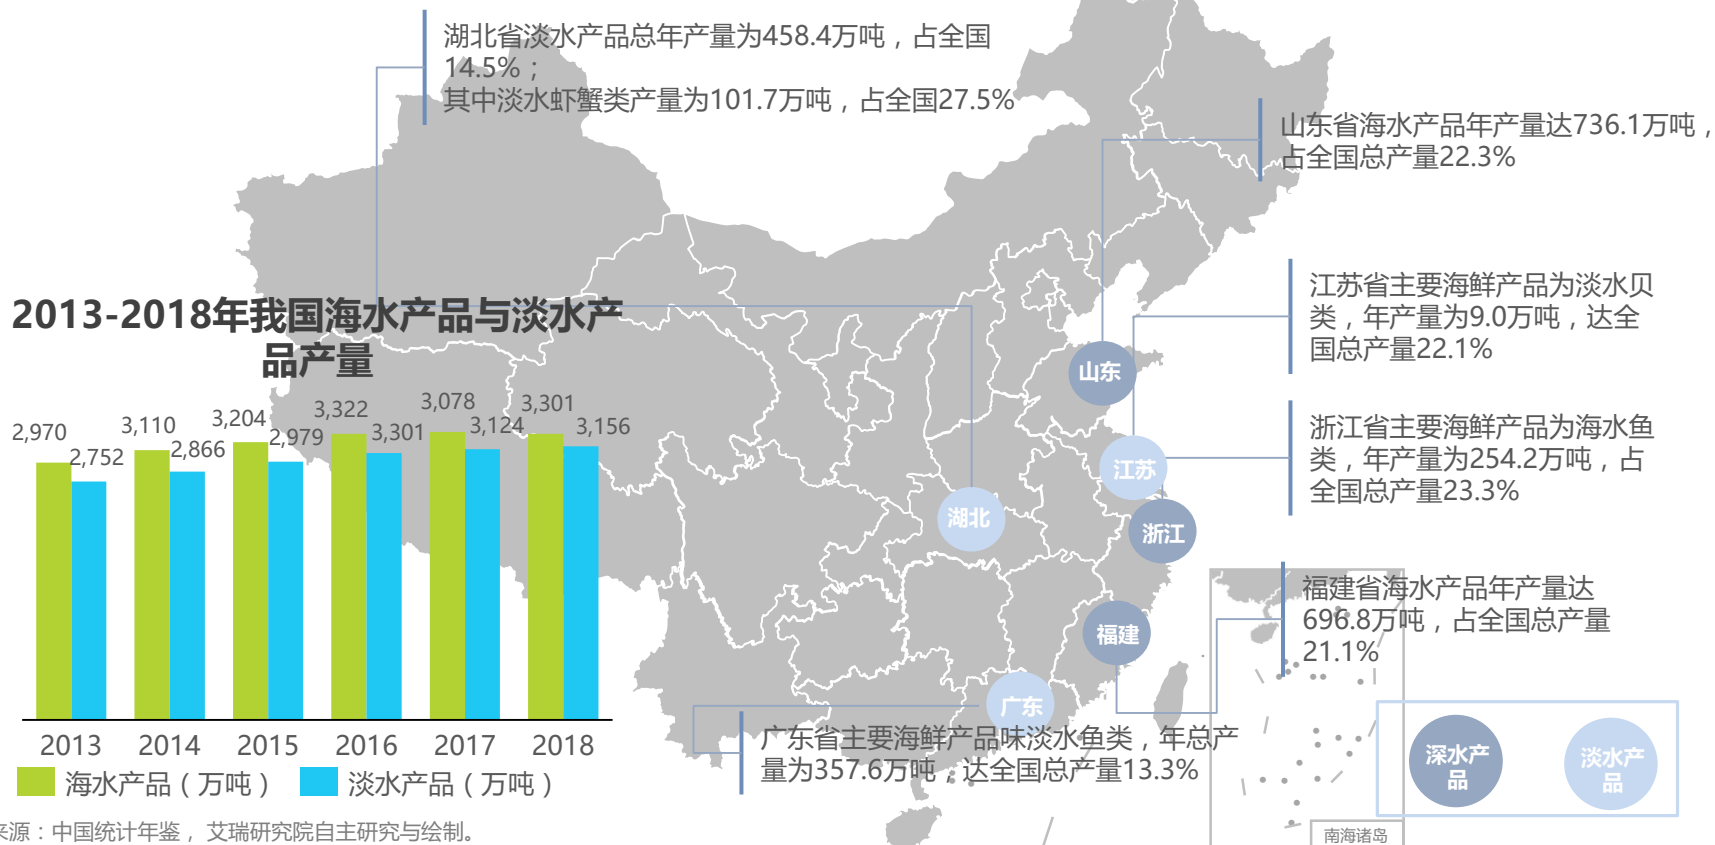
湖北省淡水产品总年产量为458.4万吨，占全国14.5%；
其中淡水虾蟹类产量为101.7万吨，占全国27.5%

山东省海水产品年产量达736.1万吨，占全国总产量22.3%

2013-2018年我国海水产品与淡水产品产量

江苏省主要海鲜产品为淡水贝类，年产量为9.0万吨，达全国总产量22.1%

浙江省主要海鲜产品为海水鱼类，年产量为254.2万吨，占全国总产量23.3%

| | 2013 | 2014 | 2015 | 2016 | 2017 | 2018 |
|---|---|---|---|---|---|---|
| 海水产品（万吨） | 2,970 | 3,110 | 3,204 | 3,322 | 3,078 | 3,301 |
| 淡水产品（万吨） | 2,752 | 2,866 | 2,979 | 3,301 | 3,124 | 3,156 |

山东
江苏
湖北
浙江
福建
广东

福建省海水产品年产量达696.8万吨，占全国总产量21.1%

广东省主要海鲜产品味淡水鱼类，年总产量为357.6万吨，达全国总产量13.3%

深水产品
淡水产品

南海诸岛

来源：中国统计年鉴，艾瑞研究院自主研究与绘制。